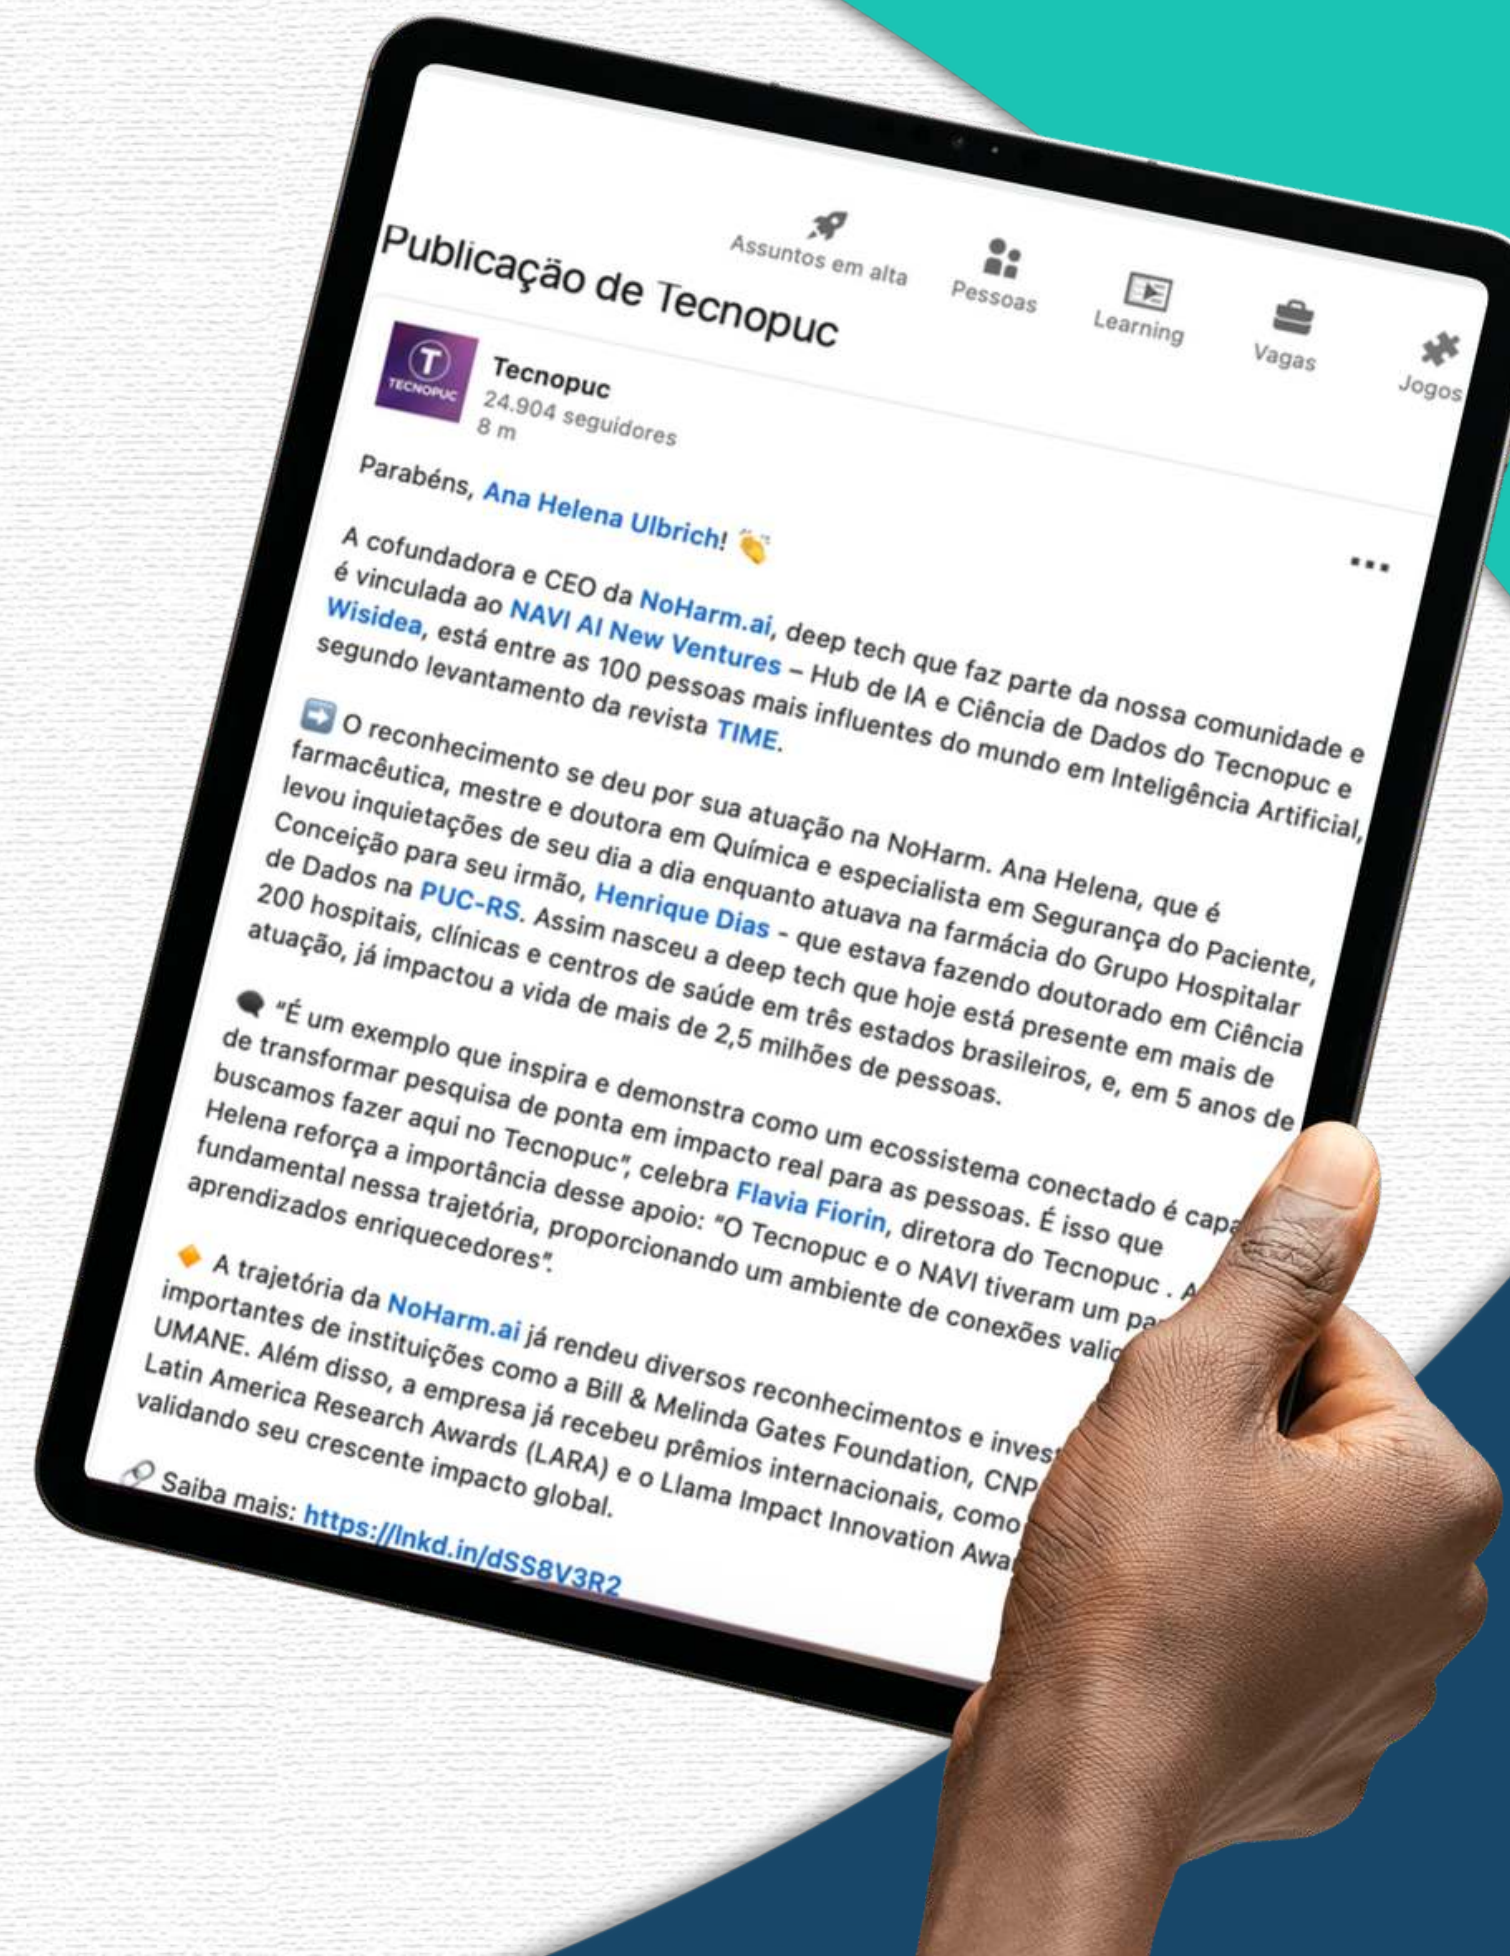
Assuntos em alta
Pessoas
Learning
Vagas
Jogos

Publicação de Tecnopuc

T
TECNOPUC
Tecnopuc
24.904 seguidores
8 m

...

Parabéns, Ana Helena Ulbrich! 👏

A cofundadora e CEO da NoHarm.ai, deep tech que faz parte da nossa comunidade e é vinculada ao NAVI AI New Ventures – Hub de IA e Ciência de Dados do Tecnopuc e Wisidea, está entre as 100 pessoas mais influentes do mundo em Inteligência Artificial, segundo levantamento da revista TIME.

➡️ O reconhecimento se deu por sua atuação na NoHarm. Ana Helena, que é farmacêutica, mestre e doutora em Química e especialista em Segurança do Paciente, levou inquietações de seu dia a dia enquanto atuava na farmácia do Grupo Hospitalar Conceição para seu irmão, Henrique Dias - que estava fazendo doutorado em Ciência de Dados na PUC-RS. Assim nasceu a deep tech que hoje está presente em mais de 200 hospitais, clínicas e centros de saúde em três estados brasileiros, e, em 5 anos de atuação, já impactou a vida de mais de 2,5 milhões de pessoas.

🗨️ "É um exemplo que inspira e demonstra como um ecossistema conectado é capa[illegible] de transformar pesquisa de ponta em impacto real para as pessoas. É isso que buscamos fazer aqui no Tecnopuc", celebra Flavia Fiorin, diretora do Tecnopuc . A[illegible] Helena reforça a importância desse apoio: "O Tecnopuc e o NAVI tiveram um pa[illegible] fundamental nessa trajetória, proporcionando um ambiente de conexões vali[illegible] aprendizados enriquecedores".

🔶 A trajetória da NoHarm.ai já rendeu diversos reconhecimentos e inves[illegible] importantes de instituições como a Bill & Melinda Gates Foundation, CNP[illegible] UMANE. Além disso, a empresa já recebeu prêmios internacionais, como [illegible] Latin America Research Awards (LARA) e o Llama Impact Innovation Awa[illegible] validando seu crescente impacto global.

🔗 Saiba mais: https://lnkd.in/dSS8V3R2